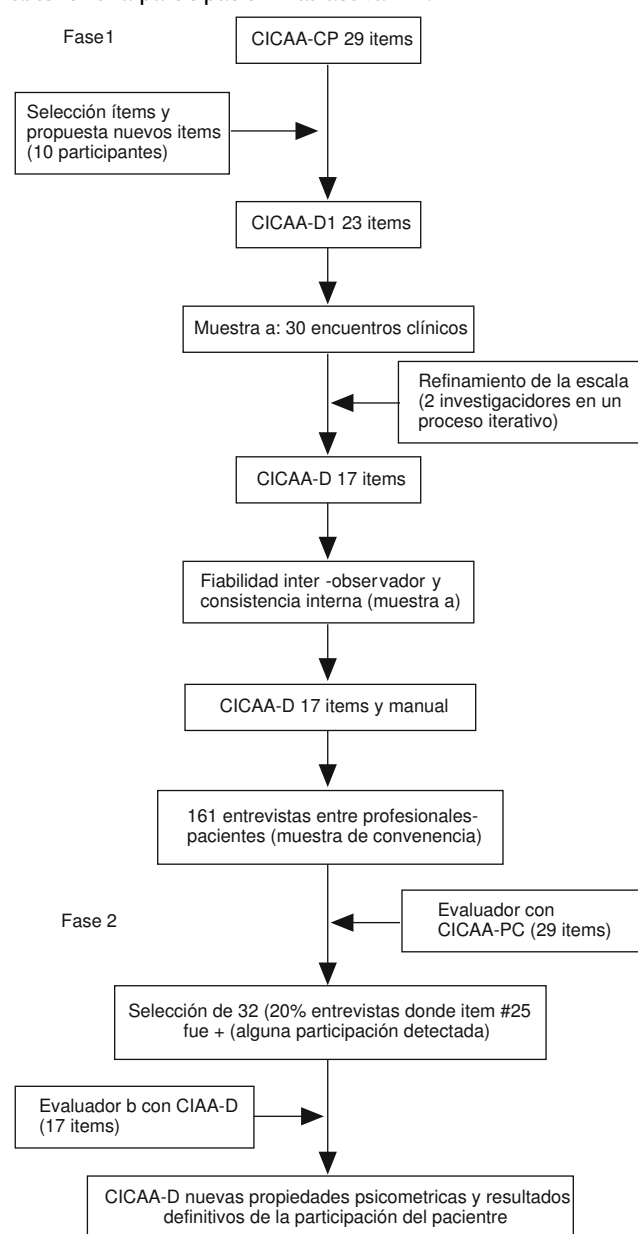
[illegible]

Fase1

CICAA-CP 29 items

Selección ítems y propuesta nuevos items (10 participantes)

CICAA-D1 23 items

Muestra a: 30 encuentros clínicos

Refinamiento de la escala (2 investigacidores en un proceso iterativo)

CICAA-D 17 items

Fiabilidad inter -observador y consistencia interna (muestra a)

CICAA-D 17 items y manual

161 entrevistas entre profesionales-pacientes (muestra de convenencia)

Fase 2

Evaluador con CICAA-PC (29 items)

Selección de 32 (20% entrevistas donde item #25 fue + (alguna participación detectada)

Evaluador b con CIAA-D (17 items)

CICAA-D nuevas propiedades psicometricas y resultados definitivos de la participación del pacientre